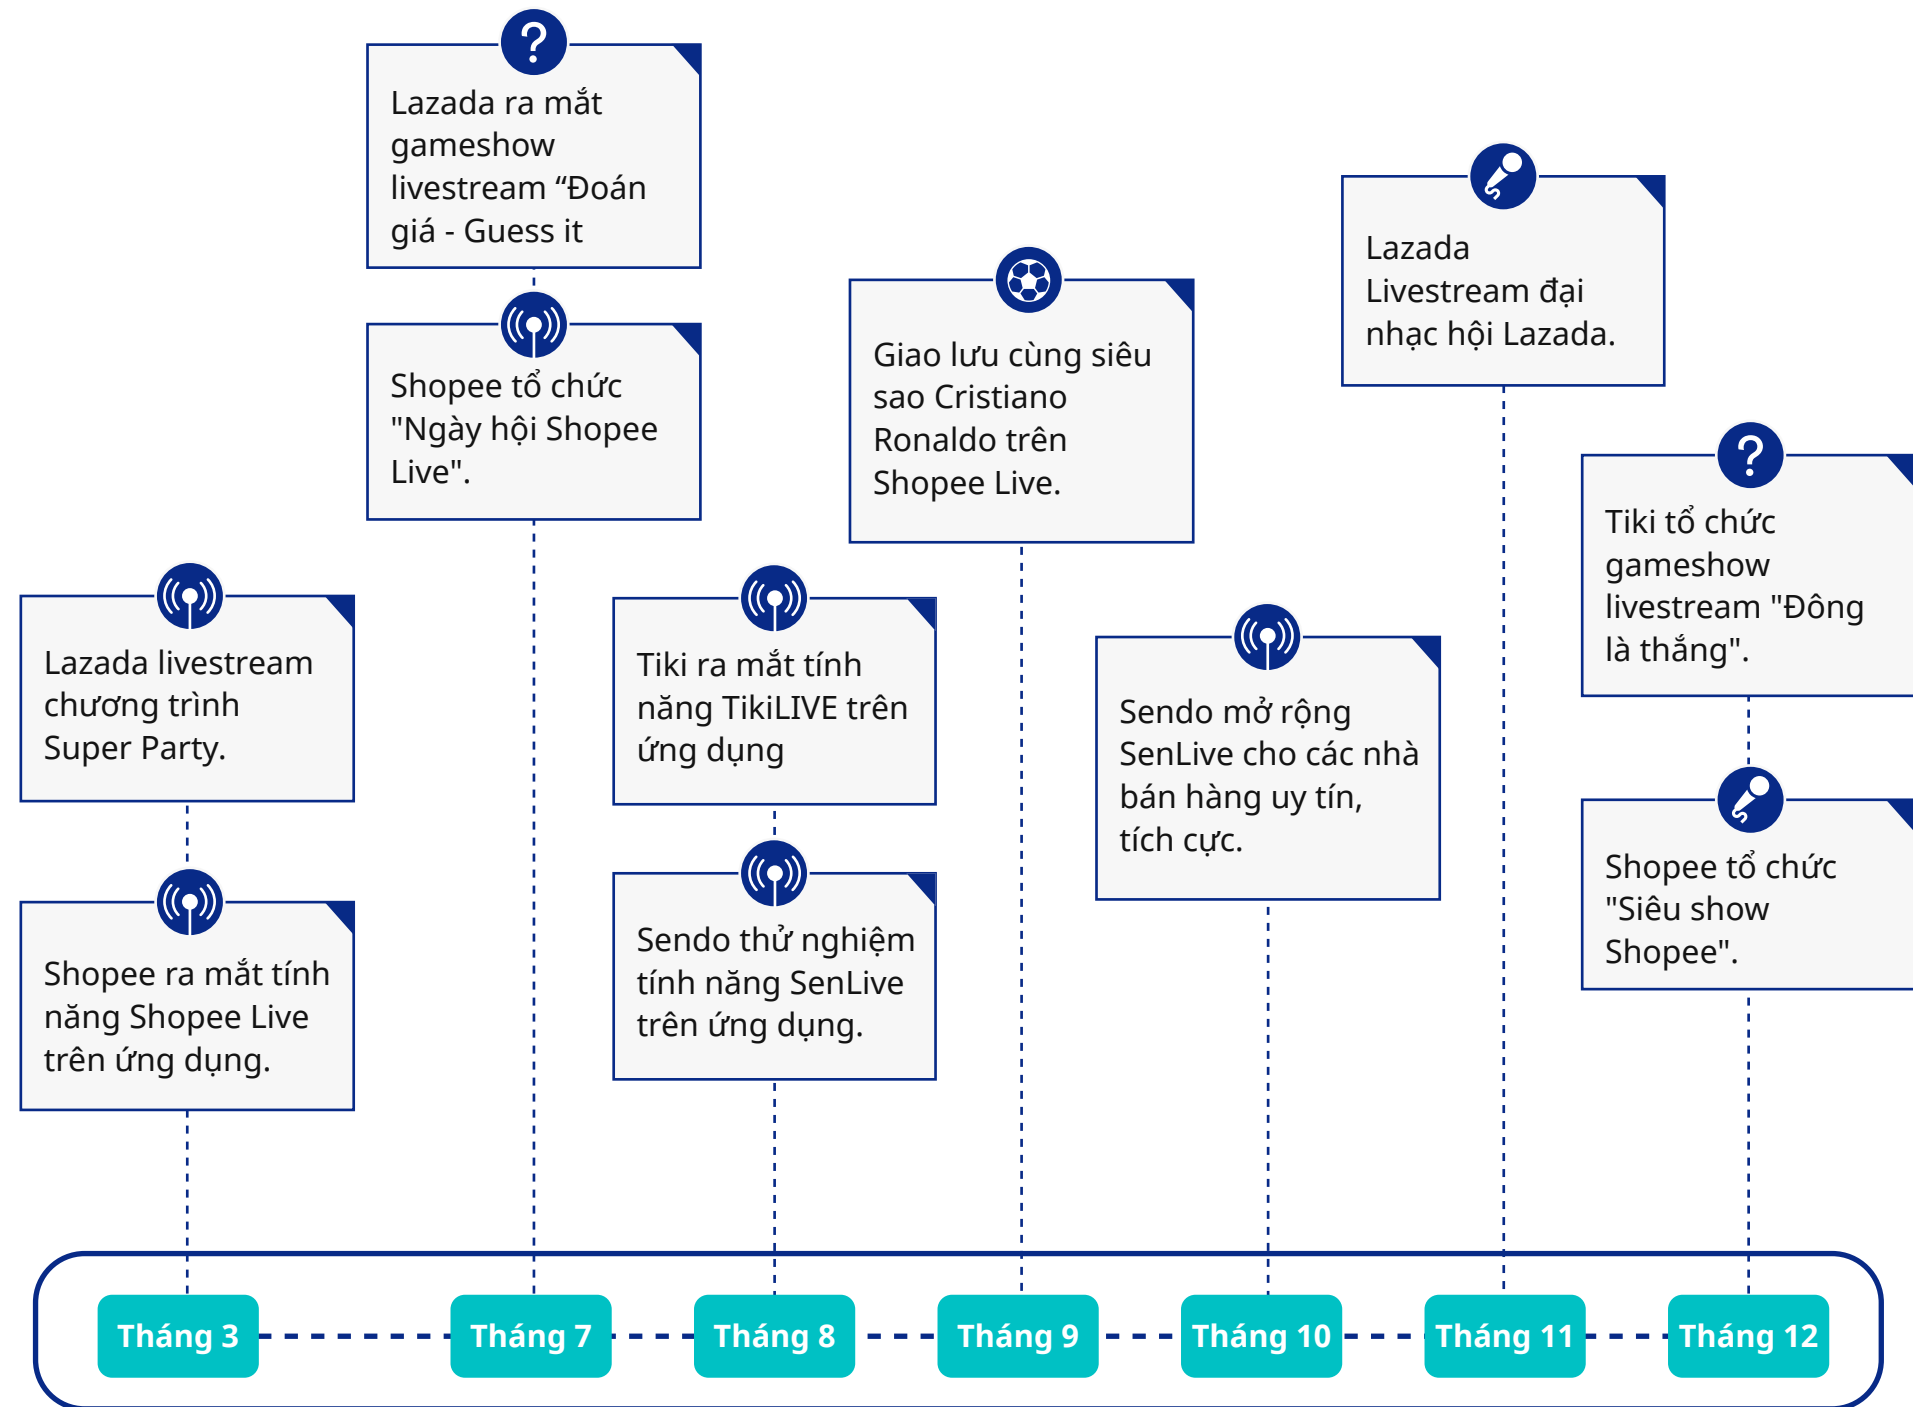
Lazada livestream chương trình Super Party.

Shopee ra mắt tính năng Shopee Live trên ứng dụng.

Tháng 3

Lazada ra mắt gameshow livestream “Đoán giá - Guess it

Shopee tổ chức "Ngày hội Shopee Live".

Tháng 7

Tiki ra mắt tính năng TikiLIVE trên ứng dụng

Sendo thử nghiệm tính năng SenLive trên ứng dụng.

Tháng 8

Giao lưu cùng siêu sao Cristiano Ronaldo trên Shopee Live.

Tháng 9

Sendo mở rộng SenLive cho các nhà bán hàng uy tín, tích cực.

Tháng 10

Lazada Livestream đại nhạc hội Lazada.

Tháng 11

Tiki tổ chức gameshow livestream "Đông là thắng".

Shopee tổ chức "Siêu show Shopee".

Tháng 12